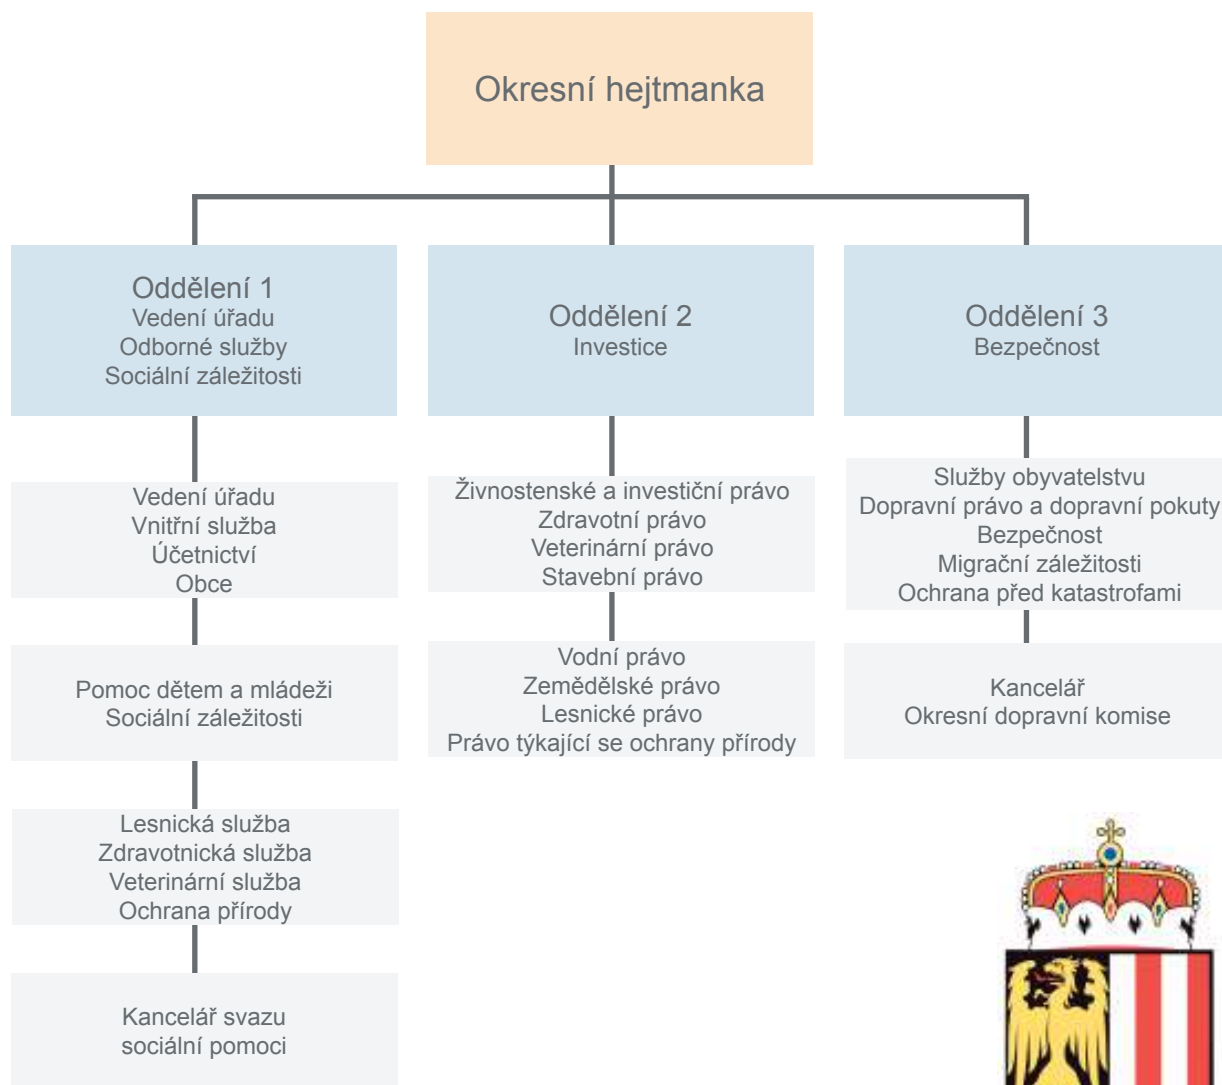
Okresní hejtmanka

Oddělení 1
Vedení úřadu
Odborné služby
Sociální záležitosti

Vedení úřadu
Vnitřní služba
Účetnictví
Obce

Pomoc dětem a mládeži
Sociální záležitosti

Lesnická služba
Zdravotnická služba
Veterinární služba
Ochrana přírody

Kancelář svazu
sociální pomoci

Oddělení 2
Investice

Živnostenské a investiční právo
Zdravotní právo
Veterinární právo
Stavební právo

Vodní právo
Zemědělské právo
Lesnické právo
Právo týkající se ochrany přírody

Oddělení 3
Bezpečnost

Služby obyvatelstvu
Dopravní právo a dopravní pokuty
Bezpečnost
Migrační záležitosti
Ochrana před katastrofami

Kancelář
Okresní dopravní komise